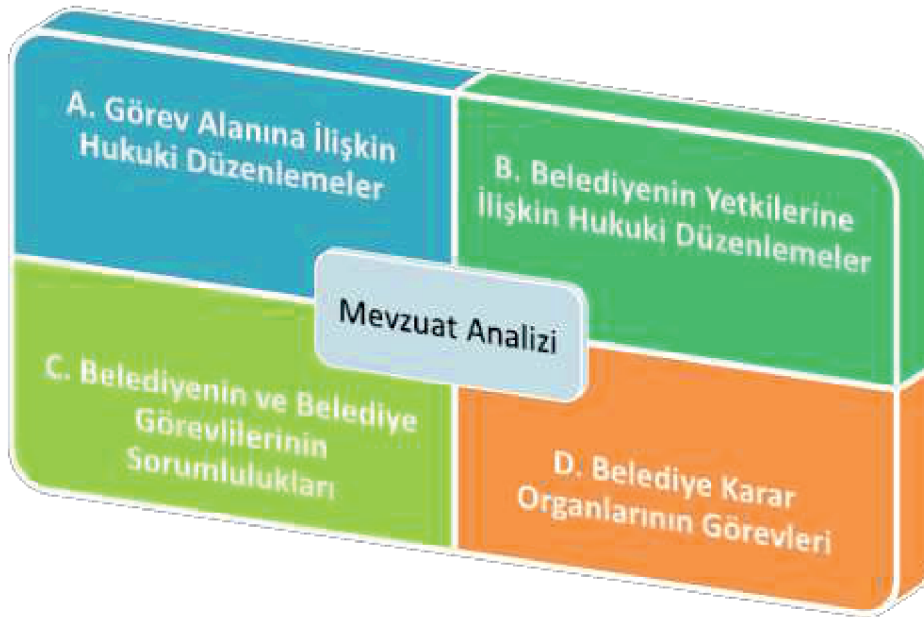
A. Görev Alanına İlişkin Hukuki Düzenlemeler

B. Belediyenin Yetkilerine İlişkin Hukuki Düzenlemeler

Mevzuat Analizi

C. Belediyenin ve Belediye Görevlilerinin Sorumlulukları

D. Belediye Karar Organlarının Görevleri